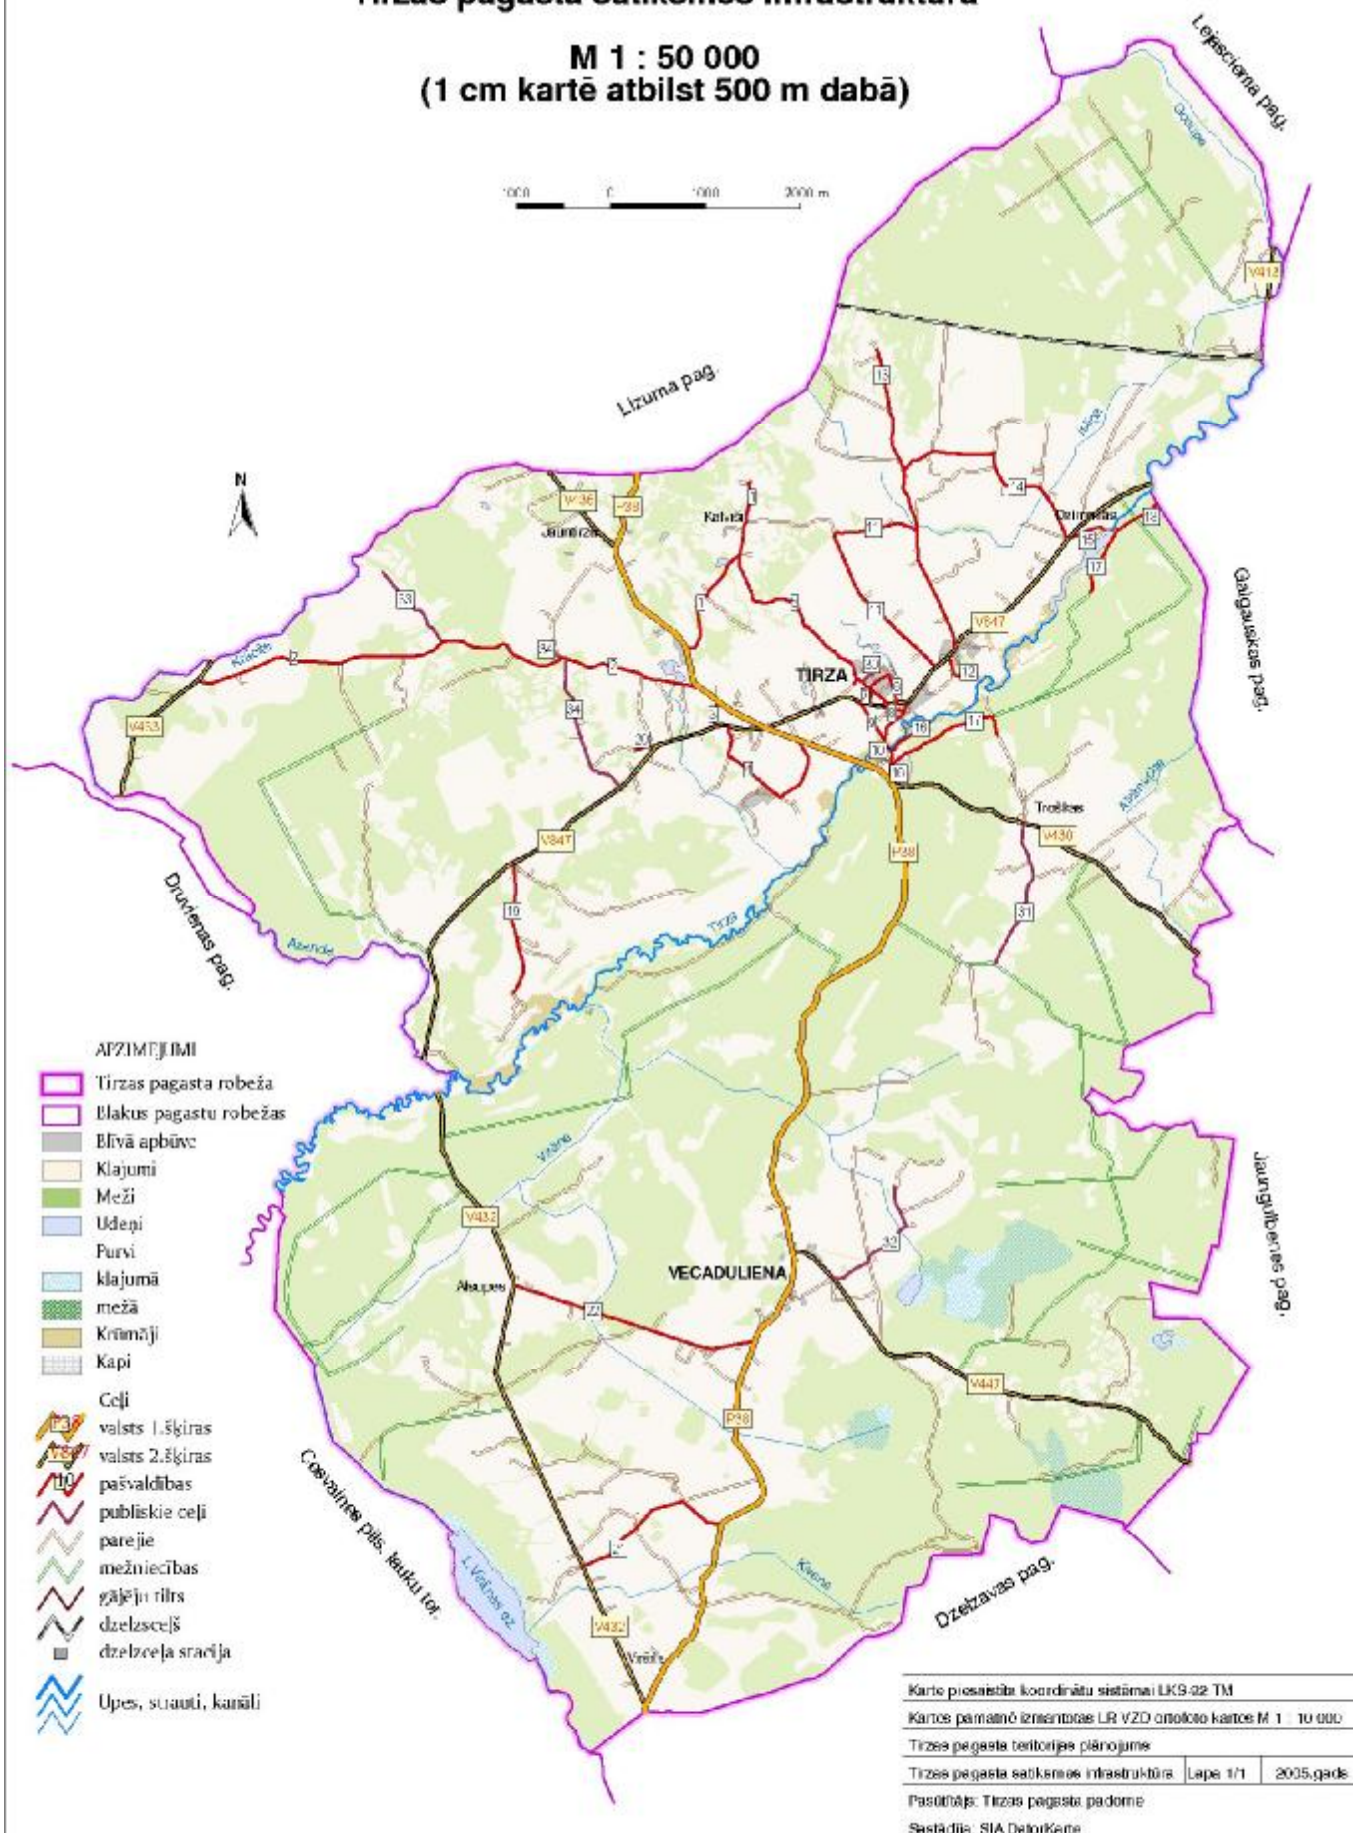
Tirzas pagasta satiksmes infrastruktūra

M 1 : 50 000
(1 cm kartē atbilst 500 m dabā)

1000 0 1000 2000 m

N

Lejasciema pag.

Lizuma pag.

Gaigalavas pag.

Druvienas pag.

Jaungulbenes pag.

Cesvaines pils. lauku ter.

Dzelzavas pag.

V412
V436
P38
V847
V453
V430
V432
V447

TIRZA
VECADULIENA
Jaumtirza
Kalvāni
Ostrumēm
Trešikas
Akupes
Vīrēnas

13
14
11
1
3
15
17
18
53
34
2
84
20
21
23
12
16
19
10
31
32
22

Tirza
Azande
Vīrēna
Kivene
I. Vāzas ez.

APZĪMĒJUMI
Tirzas pagasta robeža
Blakus pagastu robežas
Blīvā apbūve
Klajumi
Meži
Ūdeņi
Purvi
klajumā
mežā
Krūmāji
Kapi
Ceļi
valsts 1.šķiras
valsts 2.šķiras
pašvaldības
publiskie ceļi
pārējie
mežniecības
gājēju tilts
dzelzceļš
dzelzceļa stacija
Upes, strauti, kanāli

Karte piesaistīta koordinātu sistēmai LKS-92 TM
Kartes pamatnē izmantotas LR VZD ortofoto kartes M 1 : 10 000
Tirzas pagasta teritorijas plānojums
Tirzas pagasta satiksmes infrastruktūra | Lapa 1/1 | 2005.gads
Pasūtītājs: Tirzas pagasta padome
Sastādīja: SIA DatorKarte